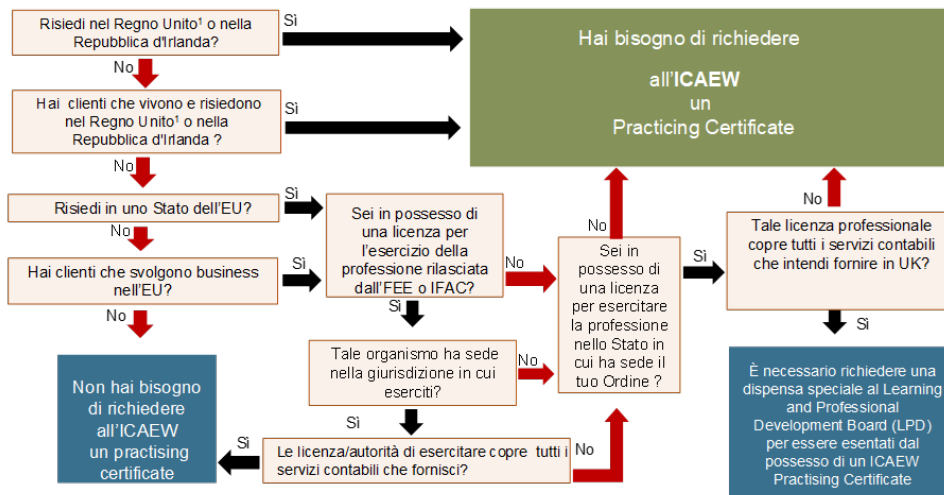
Risiedi nel Regno Unito$^1$ o nella Repubblica d'Irlanda?

Sì

Hai bisogno di richiedere all'ICAEW un Practicing Certificate

No

Hai clienti che vivono e risiedono nel Regno Unito$^1$ o nella Repubblica d'Irlanda ?

Sì

No

Risiedi in uno Stato dell'EU?

Sì

Sei in possesso di una licenza per l'esercizio della professione rilasciata dall'FEE o IFAC?

No

Hai clienti che svolgono business nell'EU?

Sì

No

Sì

No

Sei in possesso di una licenza per esercitare la professione nello Stato in cui ha sede il tuo Ordine ?

No

Sì

Tale licenza professionale copre tutti i servizi contabili che intendi fornire in UK?

No

Sì

Tale organismo ha sede nella giurisdizione in cui eserciti?

No

Non hai bisogno di richiedere all'ICAEW un practising certificate

Sì

Sì

Le licenza/autorità di esercitare copre tutti i servizi contabili che fornisci?

No

È necessario richiedere una dispensa speciale al Learning and Professional Development Board (LPD) per essere esentati dal possesso di un ICAEW Practising Certificate